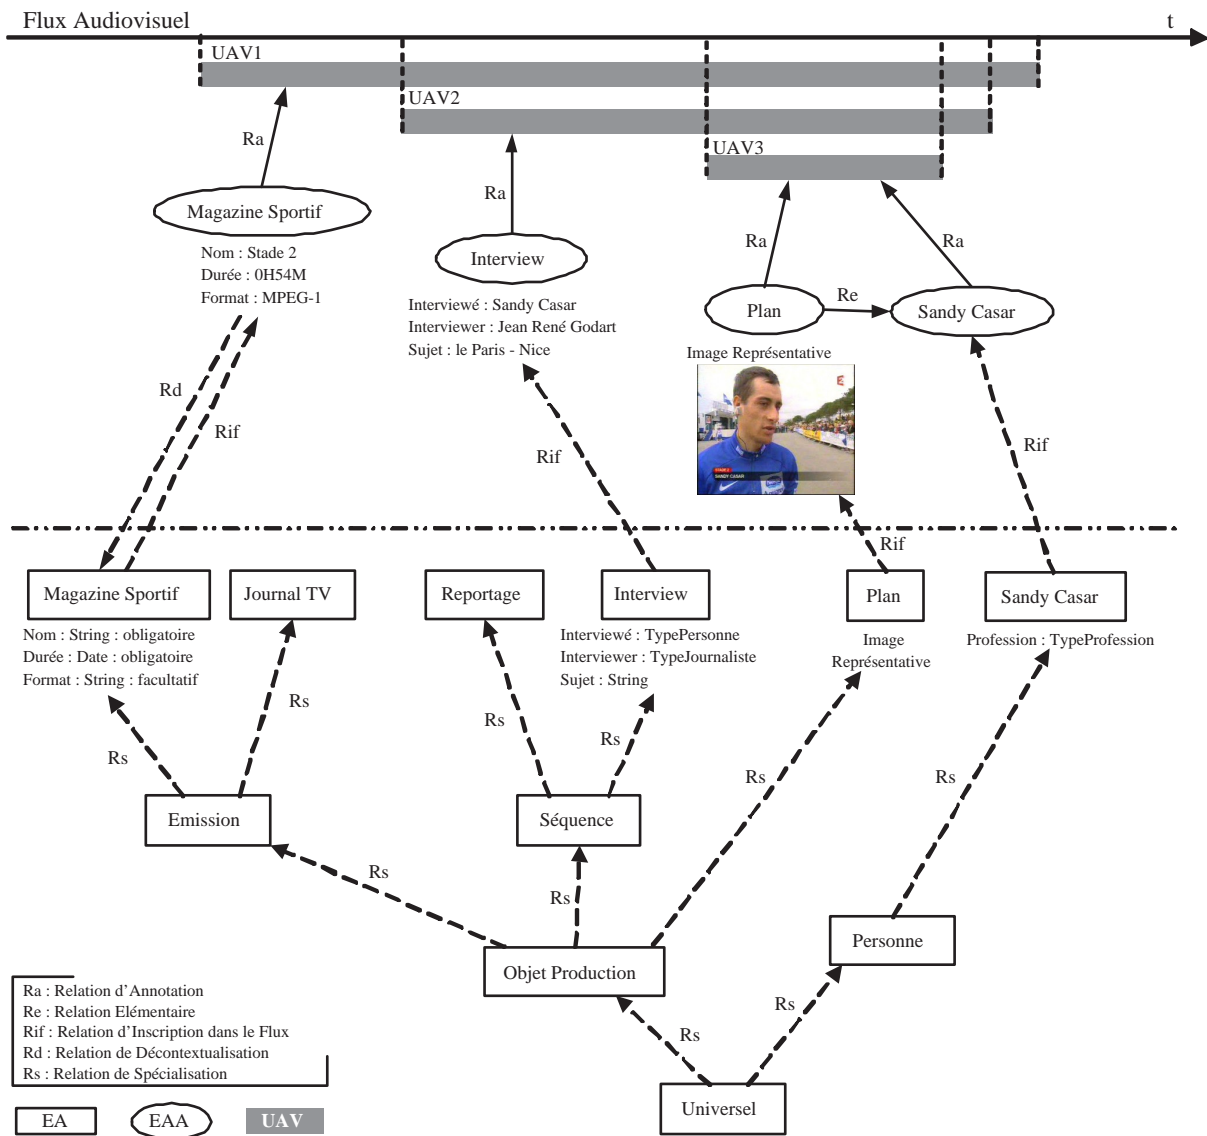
Flux Audiovisuel

t

UAV1

UAV2

UAV3

Ra

Ra

Ra

Ra

Magazine Sportif

Nom : Stade 2
Durée : 0H54M
Format : MPEG-1

Interview

Interviewé : Sandy Casar
Interviewer : Jean René Godart
Sujet : le Paris - Nice

Plan

Re

Sandy Casar

Image Représentative

Rd

Rif

Rif

Rif

Rif

Magazine Sportif

Journal TV

Reportage

Interview

Plan

Sandy Casar

Nom : String : obligatoire
Durée : Date : obligatoire
Format : String : facultatif

Interviewé : TypePersonne
Interviewer : TypeJournaliste
Sujet : String

Image Représentative

Profession : TypeProfession

Rs

Rs

Rs

Rs

Rs

Rs

Emission

Séquence

Rs

Rs

Objet Production

Personne

Rs

Rs

Universel

Ra : Relation d'Annotation
Re : Relation Elémentaire
Rif : Relation d'Inscription dans le Flux
Rd : Relation de Décontextualisation
Rs : Relation de Spécialisation

EA

EAA

UAV